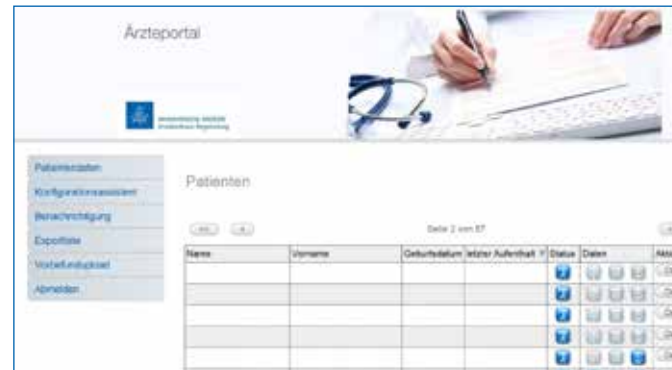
Ärzteportal

Universitätsklinikum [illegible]

Patientendaten
Konfigurationsassistent
Benachrichtigung
Exportliste
Vorbefundupload
Abmelden

Patienten

Seite 2 von 87

| Name | Vorname | Geburtsdatum | letzter Aufenthalt | Status | Daten | Akt |
|---|---|---|---|---|---|---|
| | | | | | | |
| | | | | | | |
| | | | | | | |
| | | | | | | |
| | | | | | | |